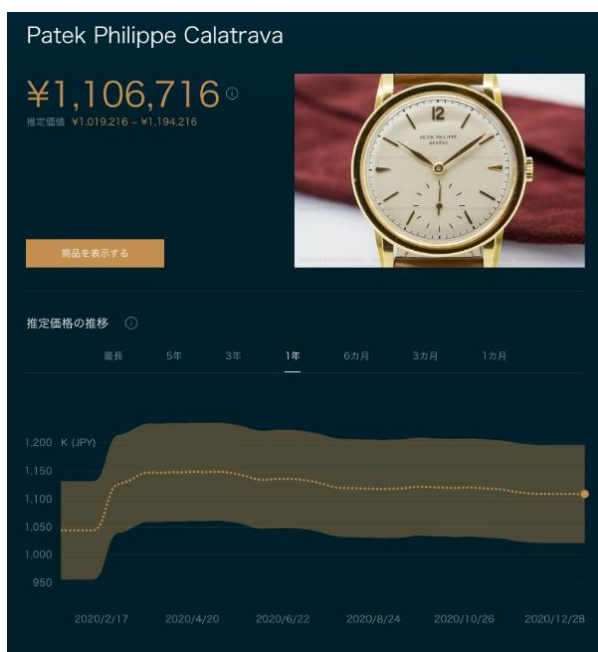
Patek Philippe Calatrava

¥1,106,716

推定価値 ¥1,019,216 – ¥1,194,216

PATEK PHILIPPE GENEVE

12

商品を表示する

推定価格の推移

最長 5年 3年 1年 6カ月 3カ月 1カ月

1,200 K (JPY)
1,150
1,100
1,050
1,000
950

2020/2/17 2020/4/20 2020/6/22 2020/8/24 2020/10/26 2020/12/28